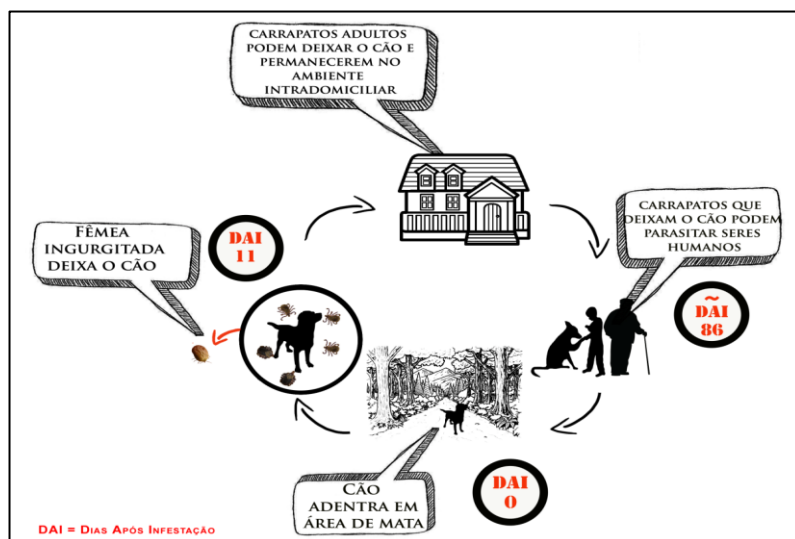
CARRAPATOS ADULTOS PODEM DEIXAR O CÃO E PERMANECEREM NO AMBIENTE INTRADOMICILIAR

FÊMEA INGURGITADA DEIXA O CÃO

DAI 11

CARRAPATOS QUE DEIXAM O CÃO PODEM PARASITAR SERES HUMANOS

~ DAI 86

DAI 0

CÃO ADENTRA EM ÁREA DE MATA

DAI = DIAS APÓS INFESTAÇÃO